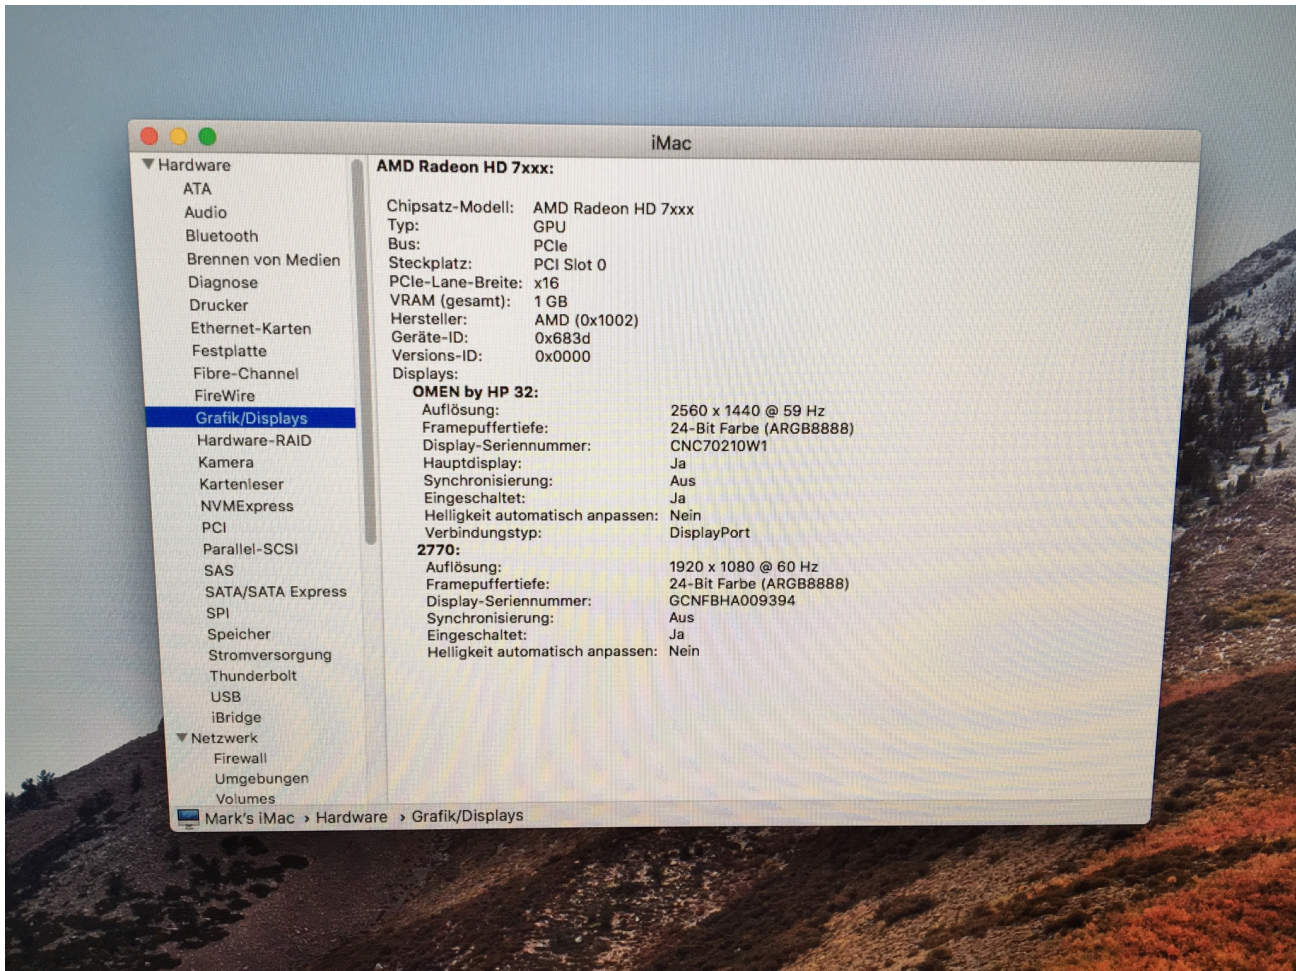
iMac

▼ Hardware
ATA
Audio
Bluetooth
Brennen von Medien
Diagnose
Drucker
Ethernet-Karten
Festplatte
Fibre-Channel
FireWire
Grafik/Displays
Hardware-RAID
Kamera
Kartenleser
NVMExpress
PCI
Parallel-SCSI
SAS
SATA/SATA Express
SPI
Speicher
Stromversorgung
Thunderbolt
USB
iBridge
▼ Netzwerk
Firewall
Umgebungen
Volumes

AMD Radeon HD 7xxx:

| | |
|---|---|
| Chipsatz-Modell: | AMD Radeon HD 7xxx |
| Typ: | GPU |
| Bus: | PCIe |
| Steckplatz: | PCI Slot 0 |
| PCIe-Lane-Breite: | x16 |
| VRAM (gesamt): | 1 GB |
| Hersteller: | AMD (0x1002) |
| Geräte-ID: | 0x683d |
| Versions-ID: | 0x0000 |

Displays:
OMEN by HP 32:

| | |
|---|---|
| Auflösung: | 2560 x 1440 @ 59 Hz |
| Framepuffertiefe: | 24-Bit Farbe (ARGB8888) |
| Display-Seriennummer: | CNC70210W1 |
| Hauptdisplay: | Ja |
| Synchronisierung: | Aus |
| Eingeschaltet: | Ja |
| Helligkeit automatisch anpassen: | Nein |
| Verbindungstyp: | DisplayPort |

2770:

| | |
|---|---|
| Auflösung: | 1920 x 1080 @ 60 Hz |
| Framepuffertiefe: | 24-Bit Farbe (ARGB8888) |
| Display-Seriennummer: | GCNFBHA009394 |
| Synchronisierung: | Aus |
| Eingeschaltet: | Ja |
| Helligkeit automatisch anpassen: | Nein |

Mark's iMac › Hardware › Grafik/Displays